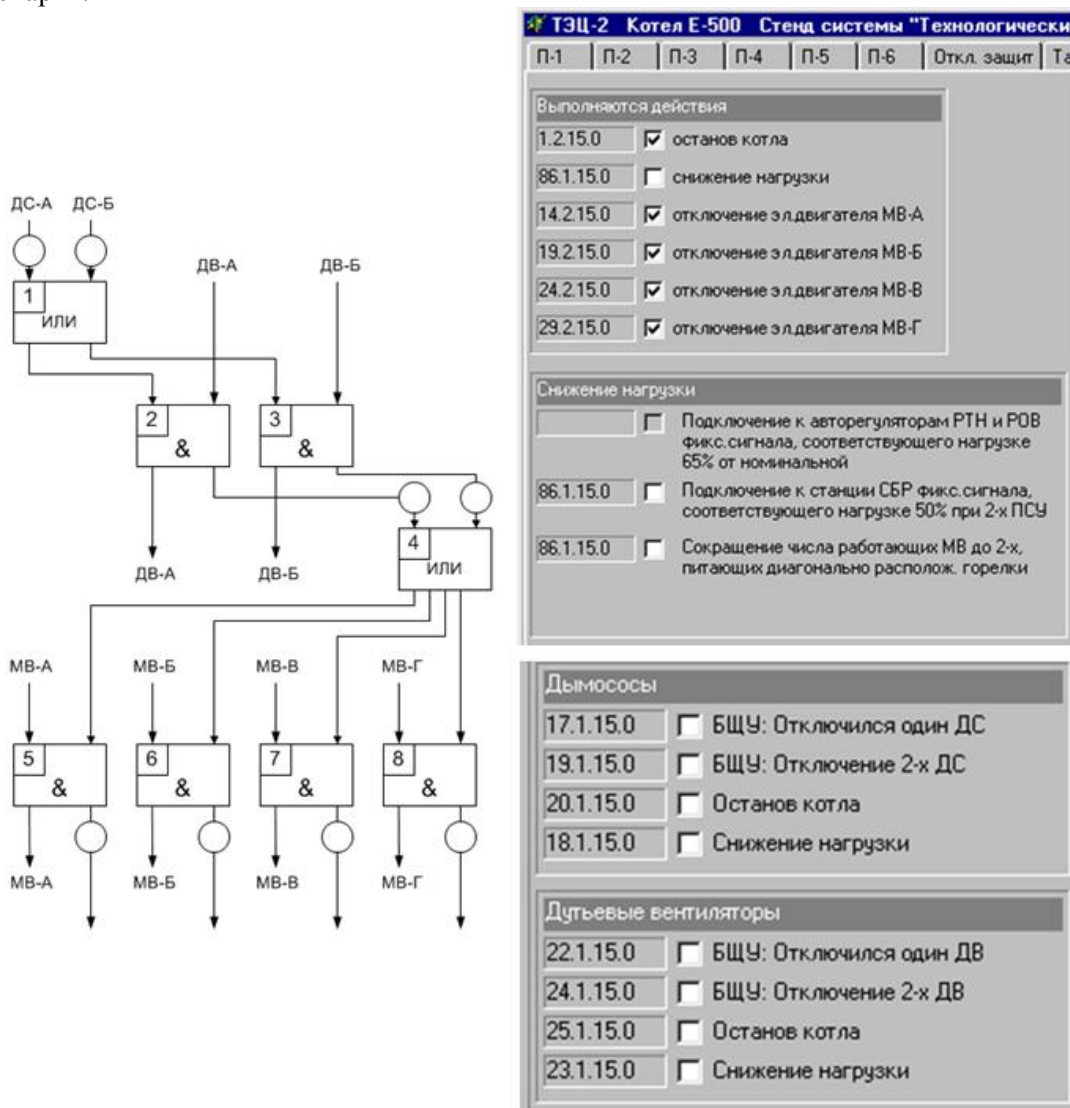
ДС-А ДС-Б

1 ИЛИ

ДВ-А ДВ-Б

2 &

3 &

ДВ-А ДВ-Б

4 ИЛИ

МВ-А МВ-Б МВ-В МВ-Г

5 &

6 &

7 &

8 &

МВ-А МВ-Б МВ-В МВ-Г

ТЭЦ-2 Котел Е-500 Стенд системы "Технологически

| П-1 | П-2 | П-3 | П-4 | П-5 | П-6 | Откл. защит | Та

Выполняются действия

1.2.15.0 останов котла

86.1.15.0 снижение нагрузки

14.2.15.0 отключение эл.двигателя МВ-А

19.2.15.0 отключение эл.двигателя МВ-Б

24.2.15.0 отключение эл.двигателя МВ-В

29.2.15.0 отключение эл.двигателя МВ-Г

Снижение нагрузки

Подключение к авторегуляторам РТН и РОВ фикс.сигнала, соответствующего нагрузке 65% от номинальной

86.1.15.0 Подключение к станции СБР фикс.сигнала, соответствующего нагрузке 50% при 2-х ПСУ

86.1.15.0 Сокращение числа работающих МВ до 2-х, питающих диагонально располож. горелки

Дымососы

17.1.15.0 БЩУ: Отключился один ДС

19.1.15.0 БЩУ: Отключение 2-х ДС

20.1.15.0 Останов котла

18.1.15.0 Снижение нагрузки

Дутьевые вентиляторы

22.1.15.0 БЩУ: Отключился один ДВ

24.1.15.0 БЩУ: Отключение 2-х ДВ

25.1.15.0 Останов котла

23.1.15.0 Снижение нагрузки